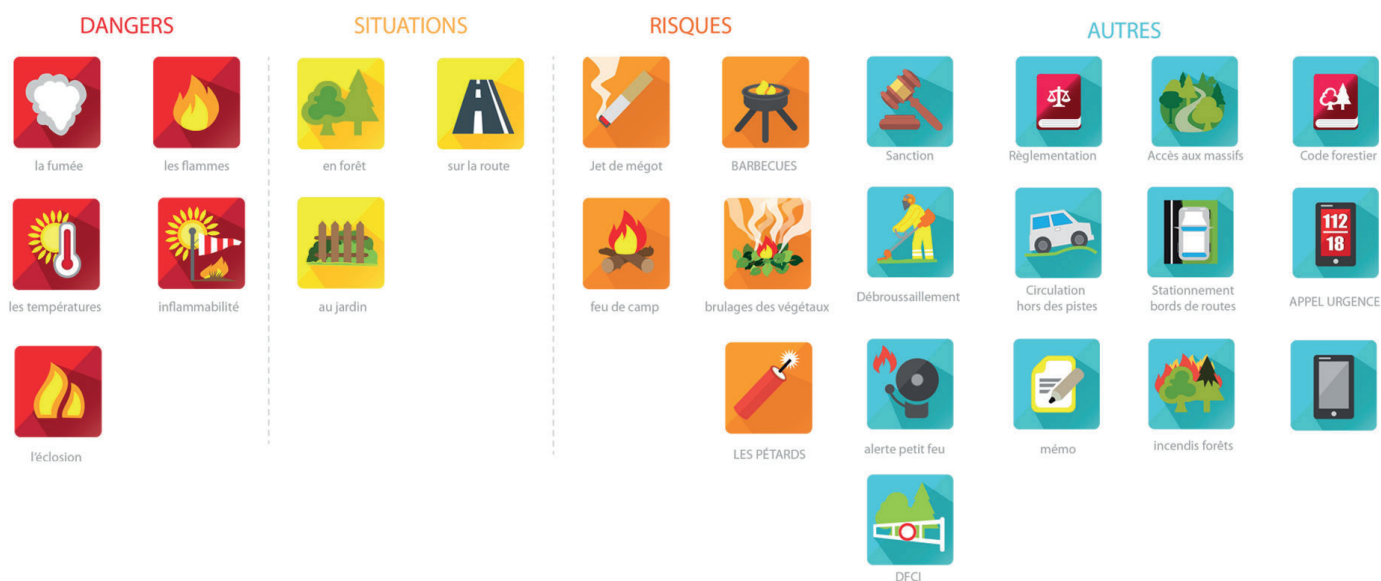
DANGERS

la fumée

les flammes

les températures

inflammabilité

l'éclosion

SITUATIONS

en forêt

sur la route

au jardin

RISQUES

Jet de mégot

BARBECUES

feu de camp

brulages des végétaux

LES PÉTARDS

AUTRES

Sanction

Règlementation

Accès aux massifs

Code forestier

Débroussaillement

Circulation hors des pistes

Stationnement bords de routes

112
18

APPEL URGENCE

alerte petit feu

mémo

incendis forêts

DFCI